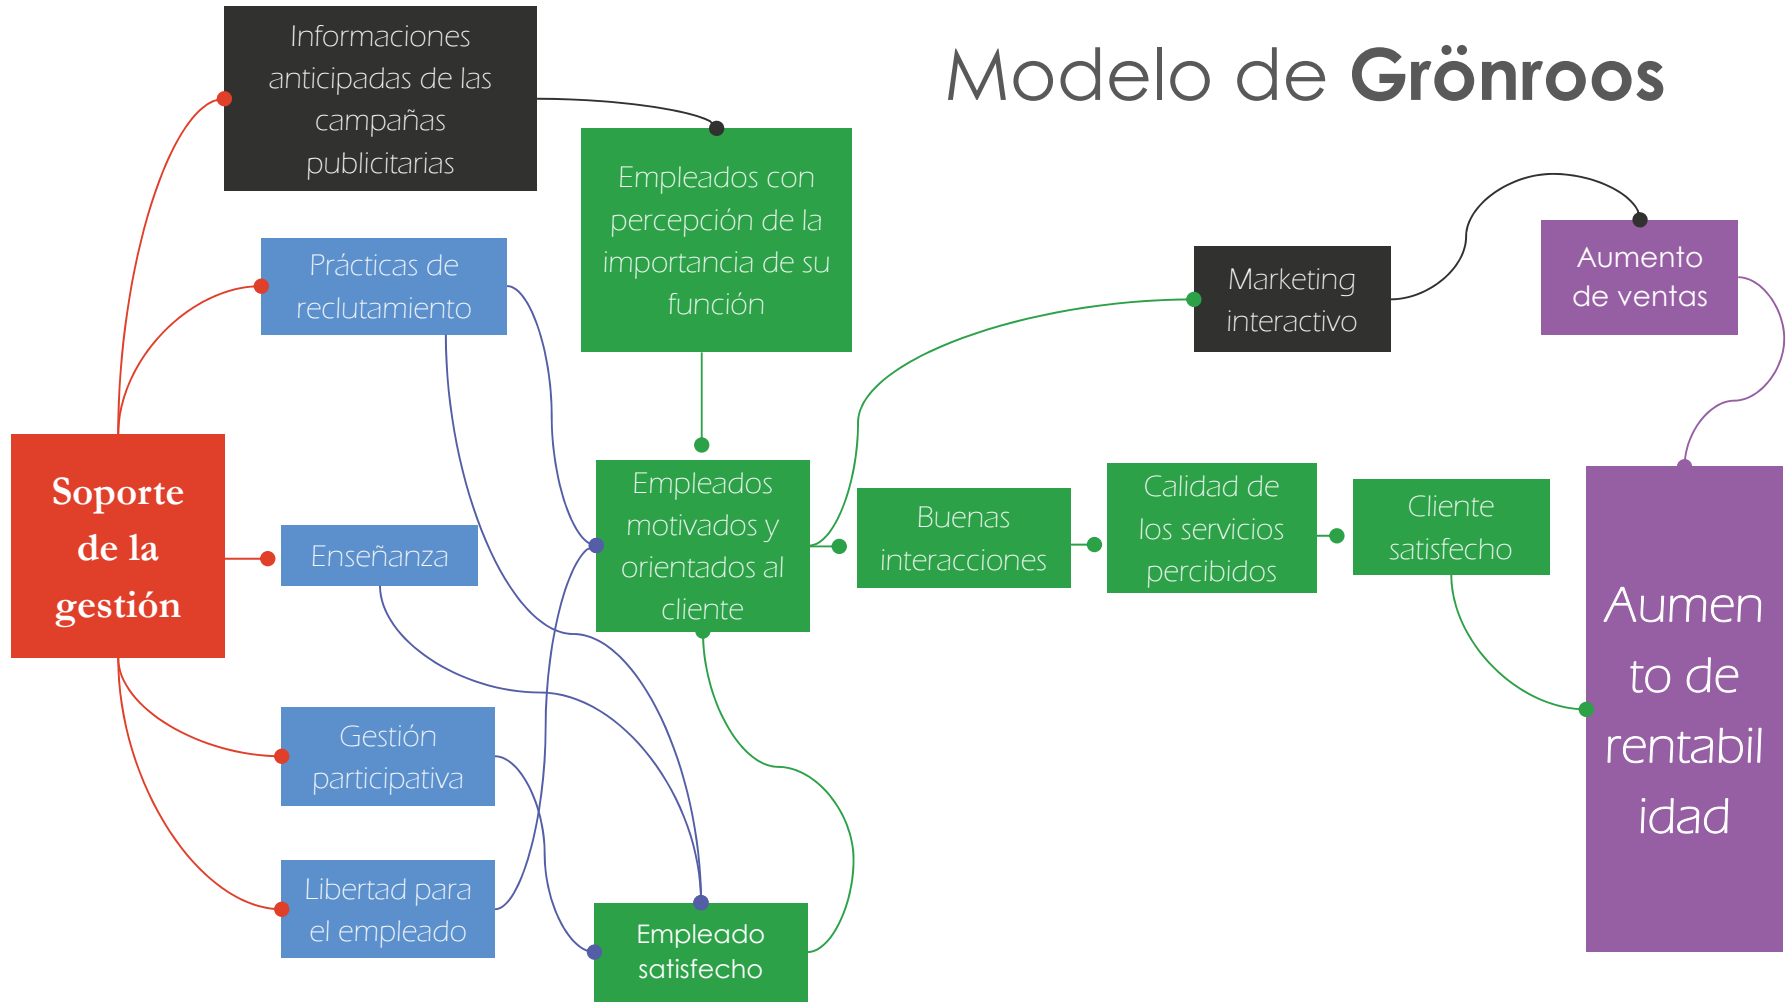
Modelo de **Grönroos**

Informaciones anticipadas de las campañas publicitarias

Empleados con percepción de la importancia de su función

Prácticas de reclutamiento

Marketing interactivo

Aumento de ventas

Soporte de la gestión

Enseñanza

Empleados motivados y orientados al cliente

Buenas interacciones

Calidad de los servicios percibidos

Cliente satisfecho

Aumen to de rentabil idad

Gestión participativa

Libertad para el empleado

Empleado satisfecho